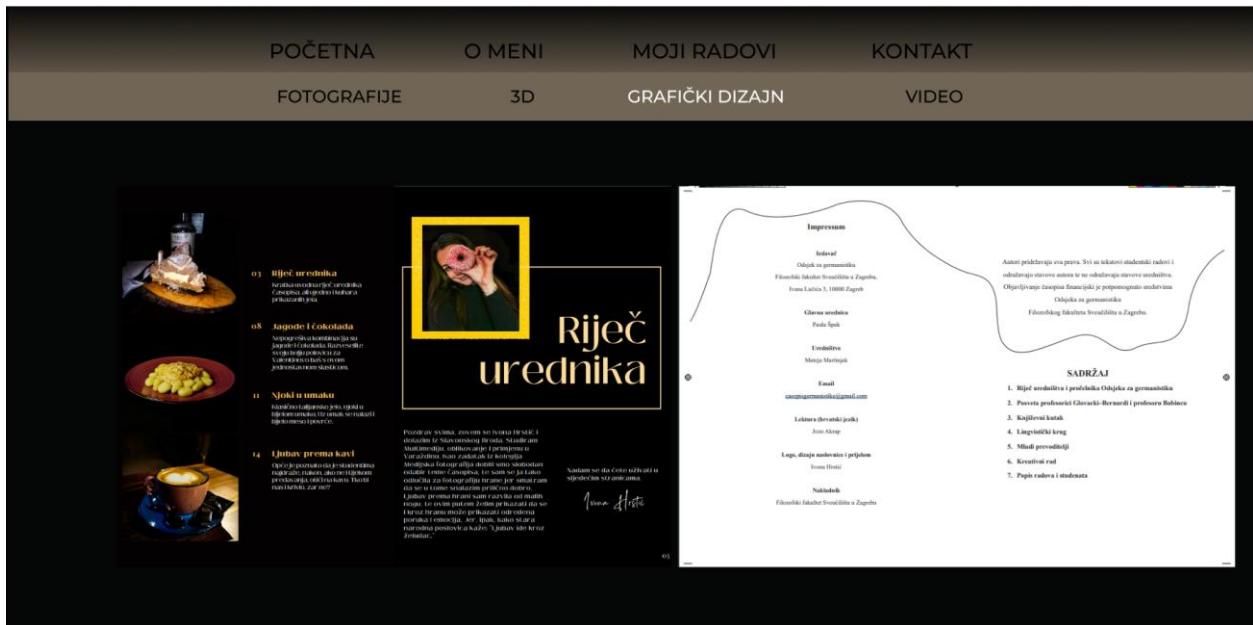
POČETNA O MENI MOJI RADOVI KONTAKT

FOTOGRAFIJE 3D GRAFIČKI DIZAJN VIDEO

03 Riječ urednika
Kratka uvodna riječ urednika časopisa, ali i jednog kuhara prikazanih jela.

08 Jagode i čokolada
Nepogrešiva kombinacija su jagode i čokolada. Razveselite svoju bolju polovicu za Valentinovo ovim slatkim jednostavnim receptom.

11 Njoki u umaku
Nasičeno talijansko jelo, njoki u bijelom umaku. Uz umak se nalazi tijesto meso i povrće.

14 Ljubav prema kavi
Općepoznato da je studentima najdraže, naime, ako ne i tijekom predavanja, otkrića kava. Tko bi nas krivio, zar ne?

Riječ urednika

Pozdrav svima, zovem se Ivana Hrstić i dolazim iz Slavonskog Broda. Studiram Multimediju, oblikovanje i primjenu u Varaždinu. Kao zadatak iz kolegija Medijska fotografija dobili smo slobodan odabir teme časopisa. Te sam se ja tako odlučila za fotografiju hrane jer smatram da se u tome snalazim prilično dobro. Ljubav prema hrani sam razvila od malih nogu. Te ovim putem želim prikazati da se i kroz hranu može prikazati određena poruka i emocija. Jer, ipak, kako stara narodna poslovica kaže: "Ljubav ide kroz želudac."

Nadam se da ćete uživati u sljedećim stranicama.

Ivana Hrstić

05

Impressum

Izdavač
Odsjek za germanistiku
Filozofski fakultet Sveučilišta u Zagrebu,
Ivana Lučića 3, 10000 Zagreb

Glavna urednica
Paula Špek

Uredništvo
Mateja Martinjak

Email
casopisgermanistika@gmail.com

Lektura (hrvatski jezik)
Jozo Akrap

Logo, dizajn naslovnice i prijelom
Ivana Hrstić

Nakladnik
Filozofski fakultet Sveučilišta u Zagrebu

Autori pridržavaju sva prava. Svi su tekstovi studentski radovi i odražavaju stavove autora te ne odražavaju stavove uredništva. Objavljivanje časopisa financijski je potpomognuto sredstvima Odsjeka za germanistiku Filozofskog fakulteta Sveučilišta u Zagrebu.

SADRŽAJ
1. Riječ urednišva i pročelnika Odsjeka za germanistiku
2. Posveta profesorici Glovacki-Bernardi i profesoru Bobincu
3. Književni kutak
4. Lingvistički krug
5. Mladi prevoditelji
6. Kreativni rad
7. Popis radova i studenata